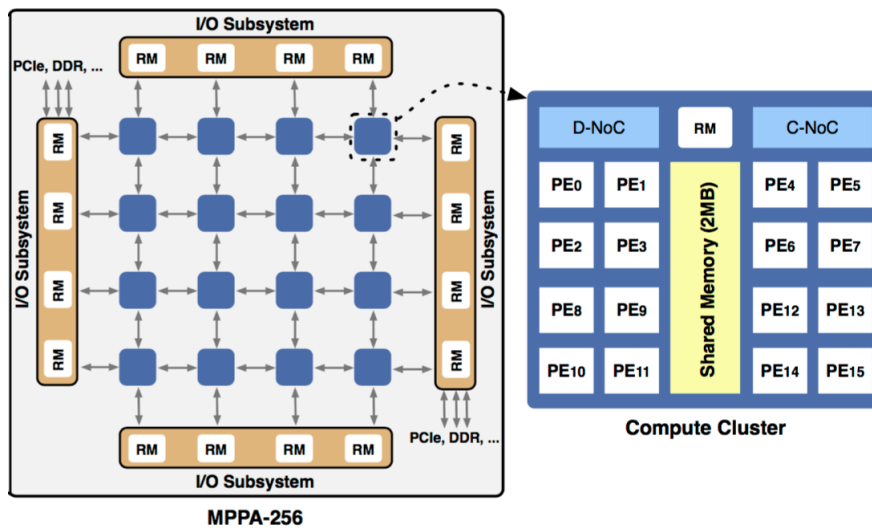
I/O Subsystem

RM RM RM RM

PCIe, DDR, ...

I/O Subsystem

RM
RM
RM
RM

I/O Subsystem

RM
RM
RM
RM

RM RM RM RM

PCIe, DDR, ...

I/O Subsystem

MPPA-256

D-NoC RM C-NoC

PE0 PE1 PE4 PE5
PE2 PE3 PE6 PE7
PE8 PE9 PE12 PE13
PE10 PE11 PE14 PE15

Shared Memory (2MB)

Compute Cluster